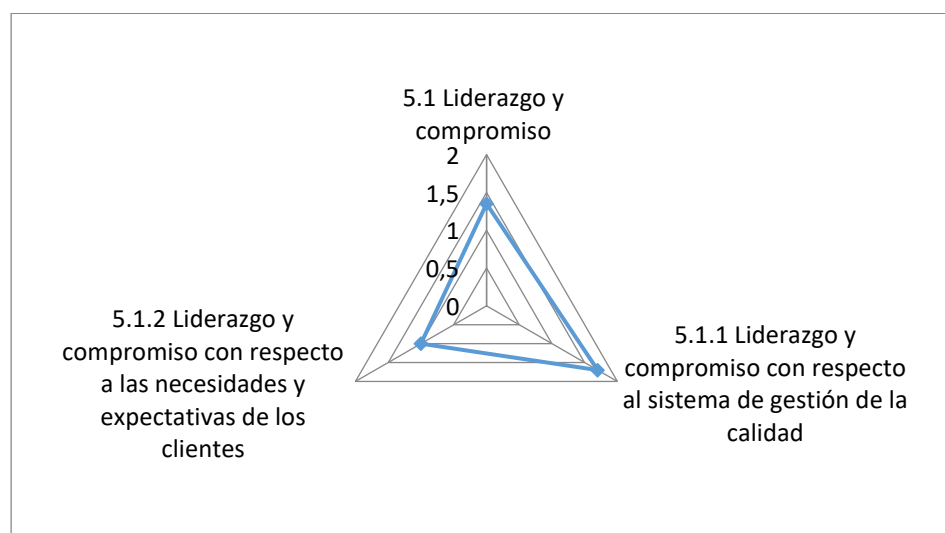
5.1 Liderazgo y compromiso

2
1,5
1
0,5
0

5.1.2 Liderazgo y compromiso con respecto a las necesidades y expectativas de los clientes

5.1.1 Liderazgo y compromiso con respecto al sistema de gestión de la calidad